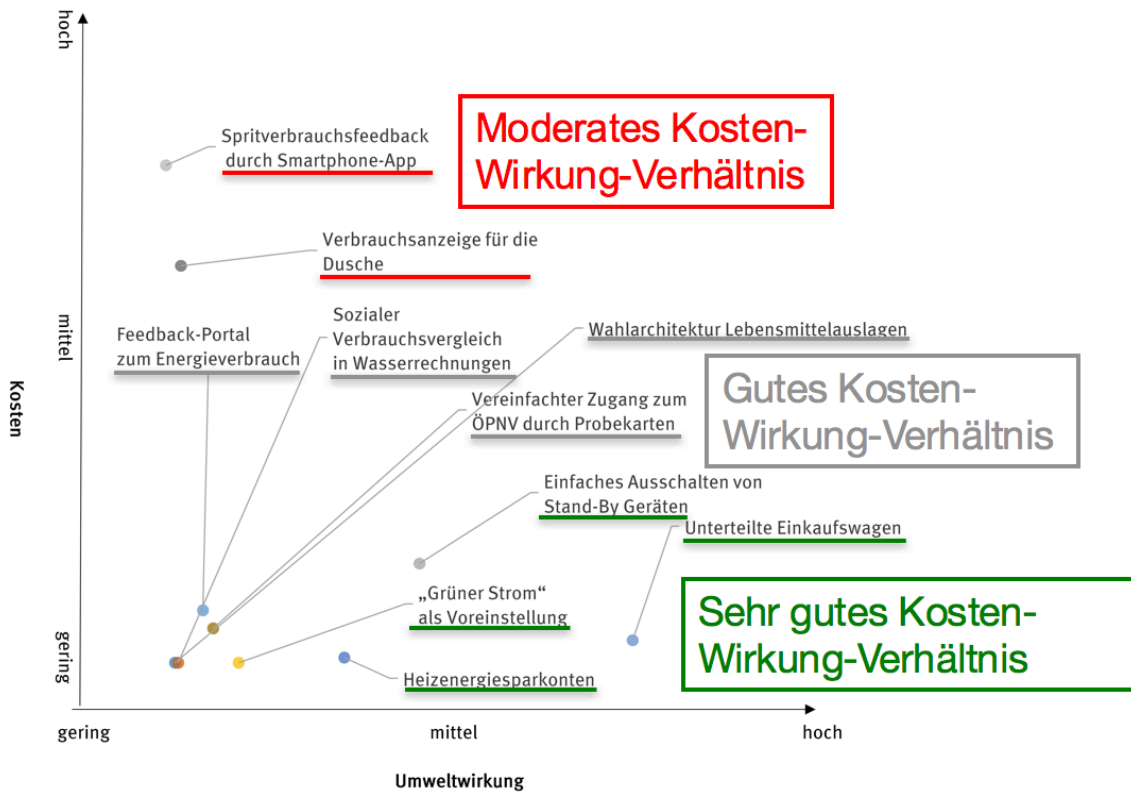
hoch

mittel

gering

Kosten

Spritverbrauchsfeedback durch Smartphone-App

Moderates Kosten-Wirkung-Verhältnis

Verbrauchsanzeige für die Dusche

Feedback-Portal zum Energieverbrauch

Sozialer Verbrauchsvergleich in Wasserrechnungen

Wahlarchitektur Lebensmittelauslagen

Gutes Kosten-Wirkung-Verhältnis

Vereinfachter Zugang zum ÖPNV durch Probekarten

Einfaches Ausschalten von Stand-By Geräten

Unterteilte Einkaufswagen

„Grüner Strom" als Voreinstellung

Sehr gutes Kosten-Wirkung-Verhältnis

Heizenergiesparkonten

gering

mittel

hoch

Umweltwirkung